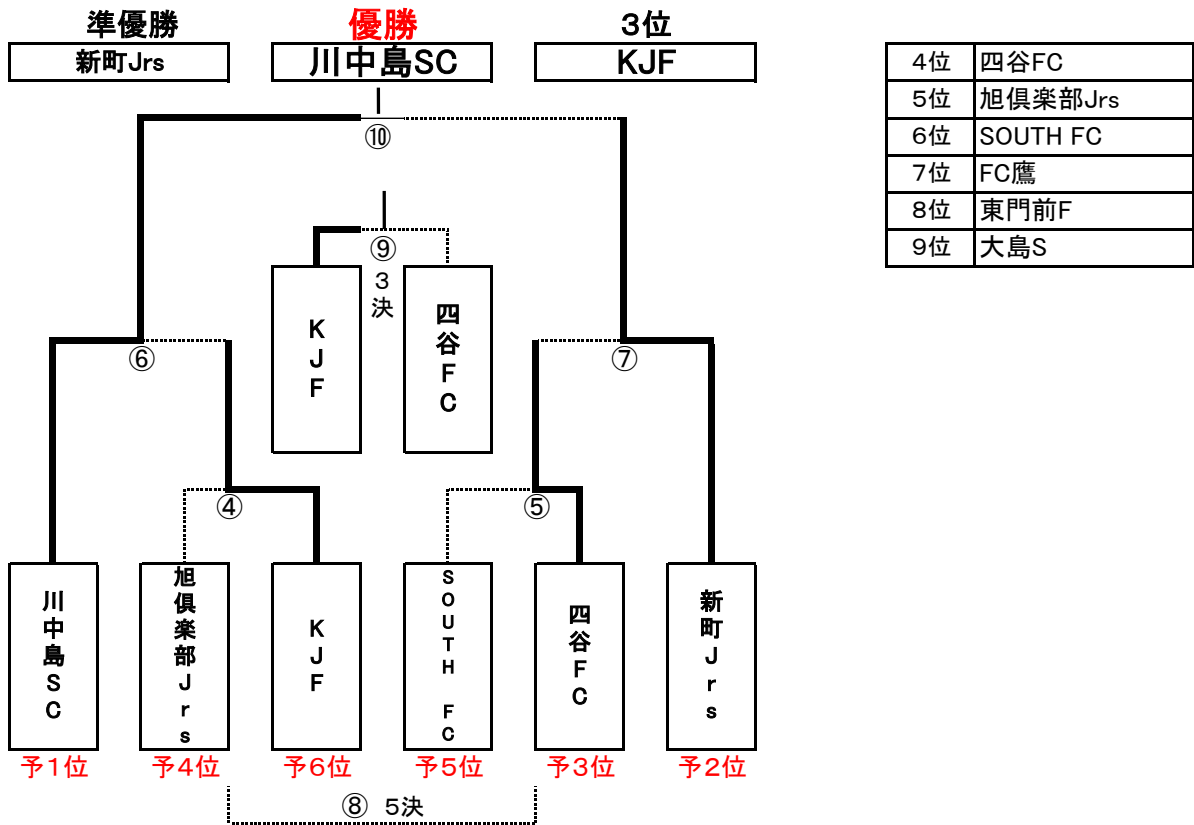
準優勝
新町Jrs

優勝
川中島SC

3位
KJF

| 4位 | 四谷FC |
|---|---|
| 5位 | 旭倶楽部Jrs |
| 6位 | SOUTH FC |
| 7位 | FC鷹 |
| 8位 | 東門前F |
| 9位 | 大島S |

⑩

⑨
3決

KJF

四谷FC

⑥

⑦

④

⑤

川中島SC
予1位

旭倶楽部Jrs
予4位

KJF
予6位

SOUTH FC
予5位

四谷FC
予3位

新町Jrs
予2位

⑧ 5決